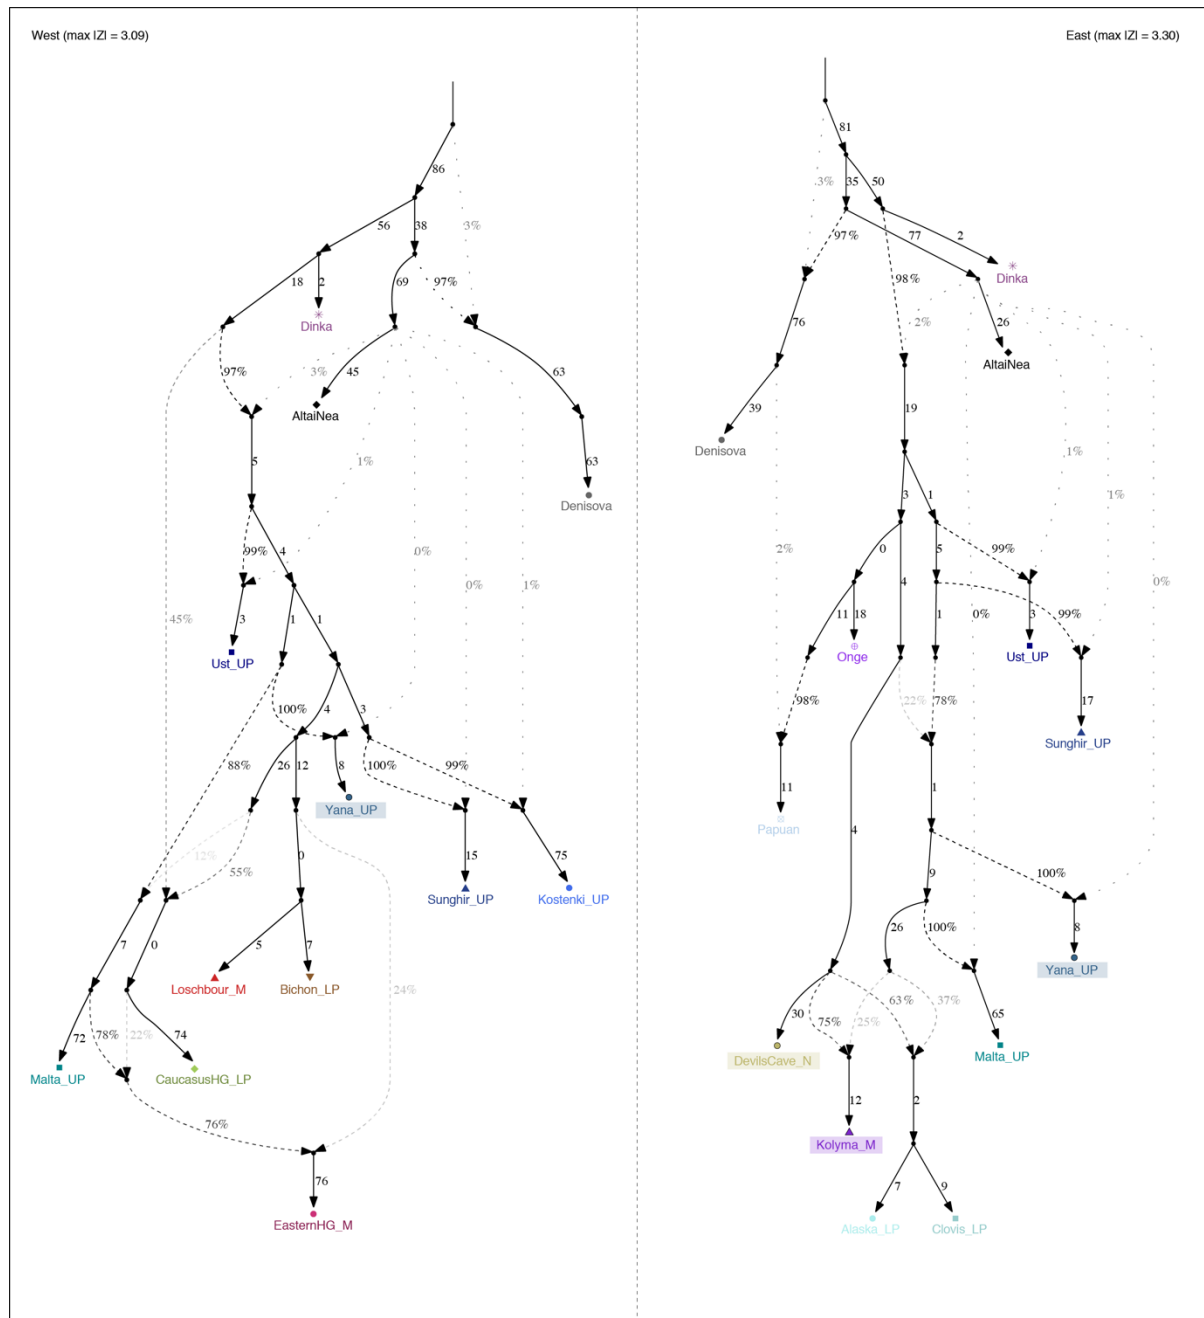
West (max |Z| = 3.09)

86
56
38
3%
18
2
Dinka
69
97%
97%
3%
45
AltaiNea
63
5
1%
63
Denisova
99%
4
0%
3
1
1
45%
Ust_UP
0%
1%
100%
4
3
88%
26
12
8
100%
99%
Yana_UP
12%
55%
0
15
75
Sunghir_UP
Kostenki_UP
7
0
5
7
24%
Loschbour_M
Bichon_LP
72
78%
22%
74
Malta_UP
CaucasusHG_LP
76%
76
EasternHG_M

East (max |Z| = 3.30)

81
3%
35
50
97%
77
2
Dinka
98%
2%
26
76
AltaiNea
39
19
Denisova
1%
1%
3
1
0
5
99%
2%
11
18
4
1
3
0%
99%
0%
Onge
Ust_UP
98%
22%
78%
17
Sunghir_UP
11
1
Papuan
4
9
100%
26
100%
8
Yana_UP
63%
37%
30
75%
25%
65
DevilsCave_N
Malta_UP
12
2
Kolyma_M
7
9
Alaska_LP
Clovis_LP